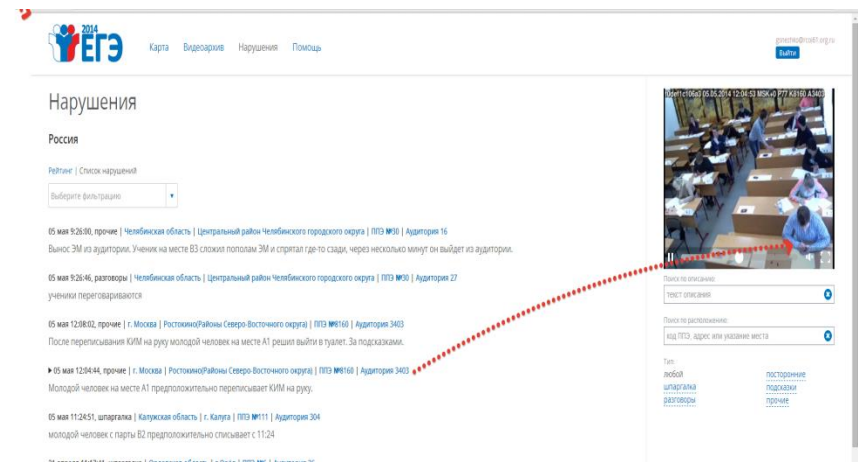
2014 ЕГЭ

Карта Видеоархив Нарушения Помощь

goncheo@rcoi61.org.ru
Выйти

Нарушения

Россия

Рейтинг | Список нарушений

Выберите фильтрацию

05 мая 9:26:00, прочие | Челябинская область | Центральный район Челябинского городского округа | ППЭ №30 | Аудитория 16
Вынос ЭМ из аудитории. Ученик на месте В3 сложил пополам ЭМ и спрятал где-то сзади, через несколько минут он выйдет из аудитории.

05 мая 9:26:46, разговоры | Челябинская область | Центральный район Челябинского городского округа | ППЭ №30 | Аудитория 27
ученики переговариваются

05 мая 12:08:02, прочие | г. Москва | Ростокино(Районы Северо-Восточного округа) | ППЭ №8160 | Аудитория 3403
После переписывания КИМ на руку молодой человек на месте А1 решил выйти в туалет. За подсказками.

▸ 05 мая 12:04:44, прочие | г. Москва | Ростокино(Районы Северо-Восточного округа) | ППЭ №8160 | Аудитория 3403
Молодой человек на месте А1 предположительно переписывает КИМ на руку.

05 мая 11:24:51, шпаргалка | Калужская область | г. Калуга | ППЭ №111 | Аудитория 304
молодой человек с парты В2 предположительно списывает с 11:24

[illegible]

10de11c106a3 05.05.2014 12:04:53 MSK+0 P77 K8160 A3403

Поиск по описанию:
текст описания

Поиск по расположению:
код ППЭ, адрес или указание места

Тип:
любой
шпаргалка
разговоры
посторонние
подсказки
прочие